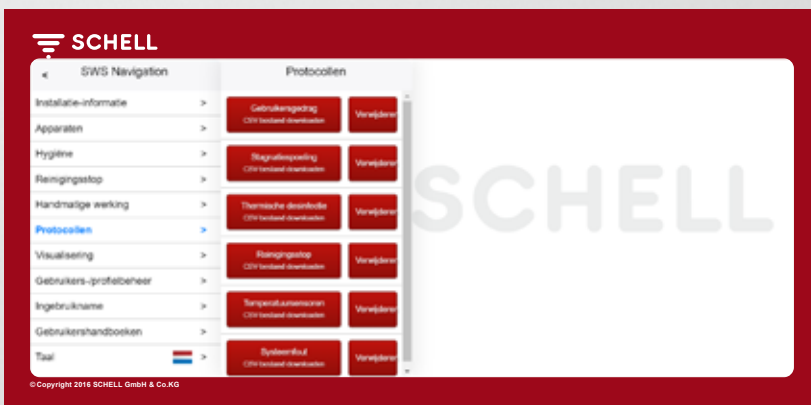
SCHELL

< SWS Navigation

Installatie-informatie >
Apparaten >
Hygiëne >
Reinigingsstop >
Handmatige werking >
Protocollen >
Visualisering >
Gebruikers-/profielbeheer >
Ingebruikname >
Gebruikershandboeken >
Taal >

Protocollen

Gebruikersgedrag
CSV bestand downloaden
Verwijderen

Stagnatiespoeling
CSV bestand downloaden
Verwijderen

Thermische desinfectie
CSV bestand downloaden
Verwijderen

Reinigingsstop
CSV bestand downloaden
Verwijderen

Temperatuursensoren
CSV bestand downloaden
Verwijderen

Systeemfout
CSV bestand downloaden
Verwijderen

SCHELL

© Copyright 2016 SCHELL GmbH & Co.KG